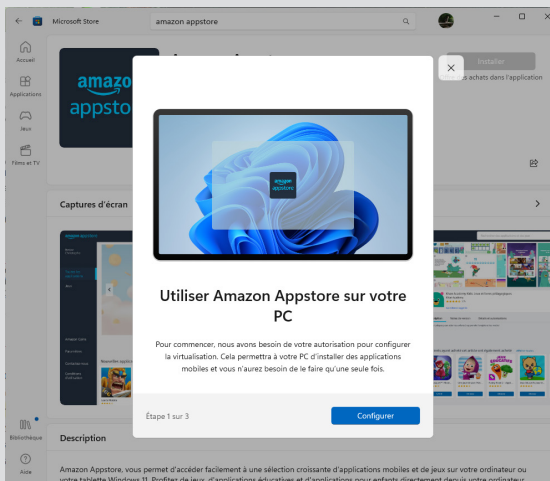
Microsoft Store
amazon appstore

Accueil
Applications
Jeux
Films et TV
Bibliothèque
Aide

amazon appstore

Installer
achats dans l'application

Captures d'écran

Utiliser Amazon Appstore sur votre PC

Pour commencer, nous avons besoin de votre autorisation pour configurer la virtualisation. Cela permettra à votre PC d'installer des applications mobiles et vous n'aurez besoin de le faire qu'une seule fois.

Étape 1 sur 3

Configurer

Description

Amazon Appstore, vous permet d'accéder facilement à une sélection croissante d'applications mobiles et de jeux sur votre ordinateur ou votre tablette Windows 11. Profitez de jeux, d'applications éducatives et d'applications pour enfants directement depuis votre ordinateur